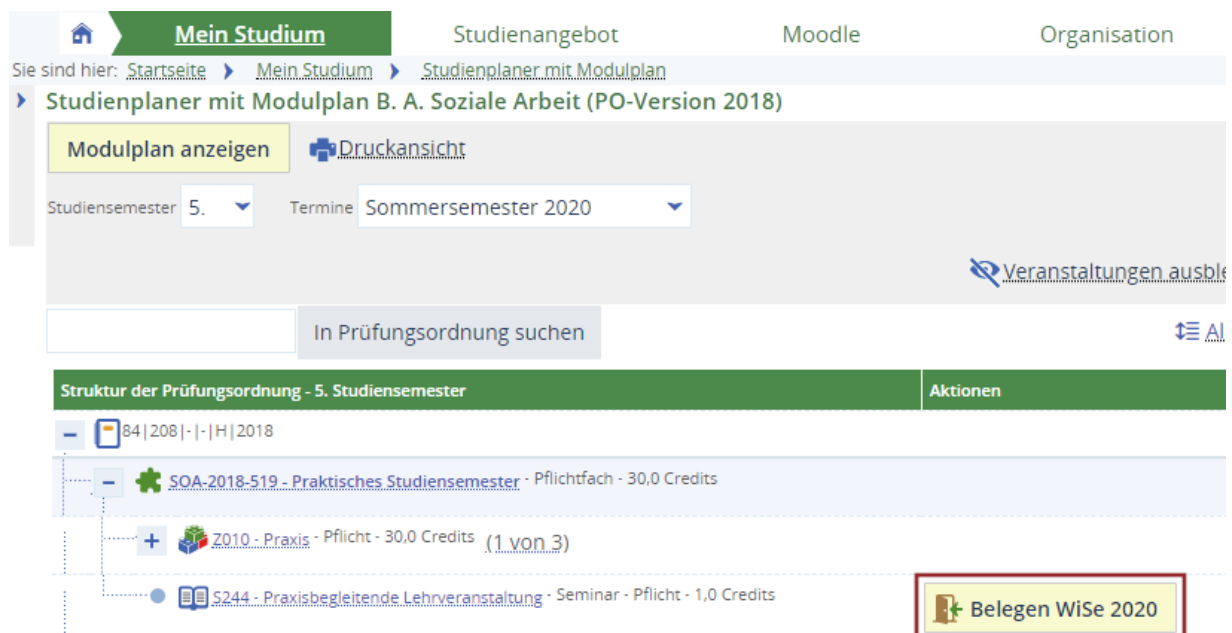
Mein Studium Studienangebot Moodle Organisation

Sie sind hier: Startseite › Mein Studium › Studienplaner mit Modulplan

Studienplaner mit Modulplan B. A. Soziale Arbeit (PO-Version 2018)

Modulplan anzeigen Druckansicht

Studiensemester 5. Termine Sommersemester 2020

Veranstaltungen ausble

In Prüfungsordnung suchen

Al

| Struktur der Prüfungsordnung - 5. Studiensemester | Aktionen |
|---|---|
| 84\|208\|-\|-\|H\|2018 | |
| SOA-2018-519 - Praktisches Studiensemester - Pflichtfach - 30,0 Credits | |
| Z010 - Praxis - Pflicht - 30,0 Credits (1 von 3) | |
| S244 - Praxisbegleitende Lehrveranstaltung - Seminar - Pflicht - 1,0 Credits | Belegen WiSe 2020 |